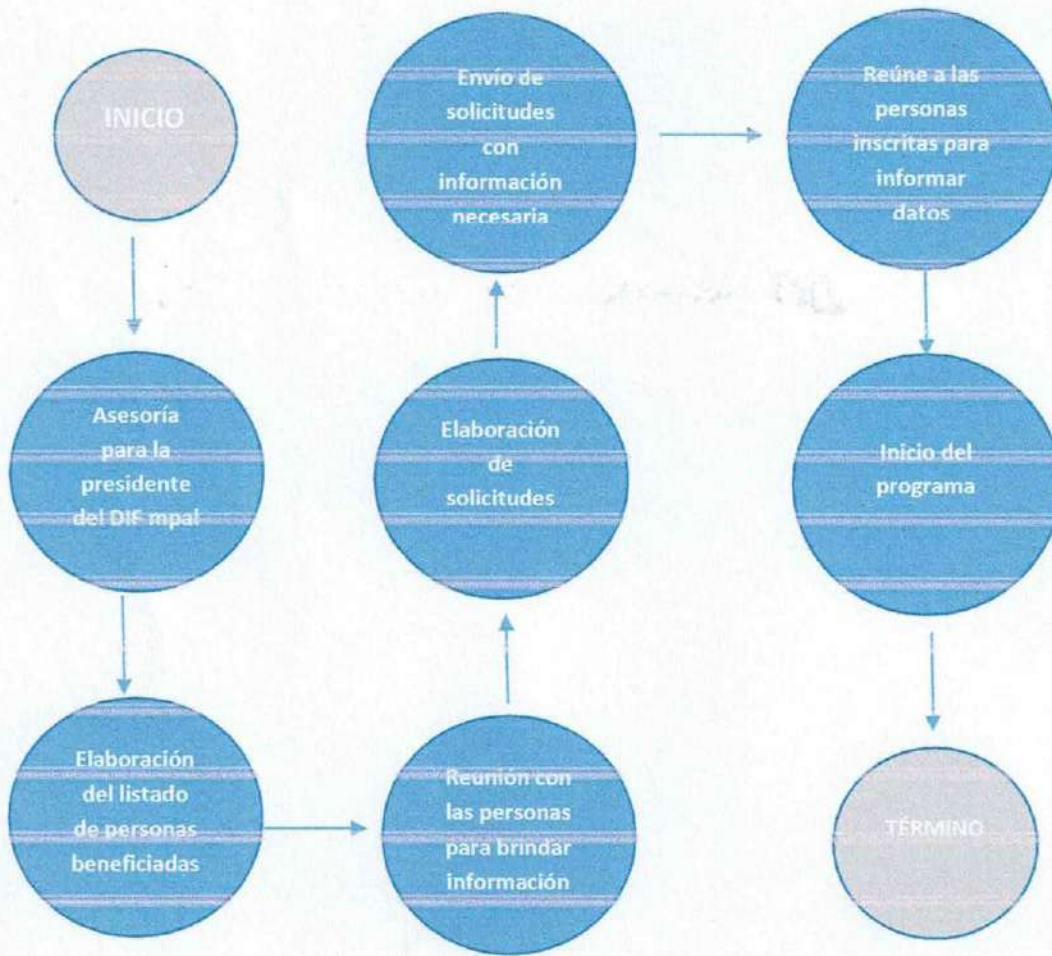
INICIO

Asesoría para la presidente del DIF mpal

Elaboración del listado de personas beneficiadas

Reunión con las personas para brindar información

Elaboración de solicitudes

Envío de solicitudes con información necesaria

Reúne a las personas inscritas para informar datos

Inicio del programa

TÉRMINO